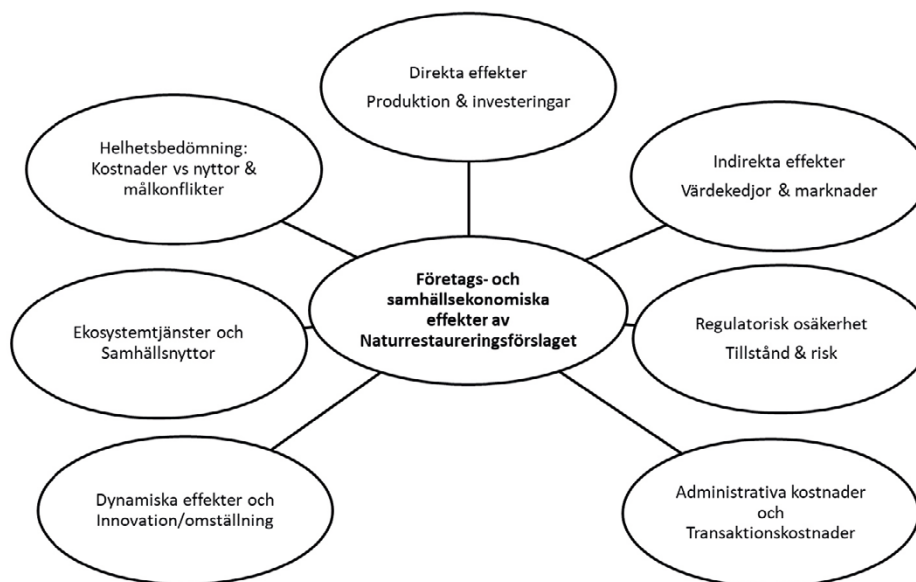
Direkta effekter
Produktion & investeringar

Helhetsbedömning:
Kostnader vs nyttor &
målkonflikter

Indirekta effekter
Värdekedjor & marknader

Företags- och
samhällsekonomiska
effekter av
Naturrestaureringsförslaget

Ekosystemtjänster och
Samhällsnyttor

Regulatorisk osäkerhet
Tillstånd & risk

Dynamiska effekter och
Innovation/omställning

Administrativa kostnader
och
Transaktionskostnader